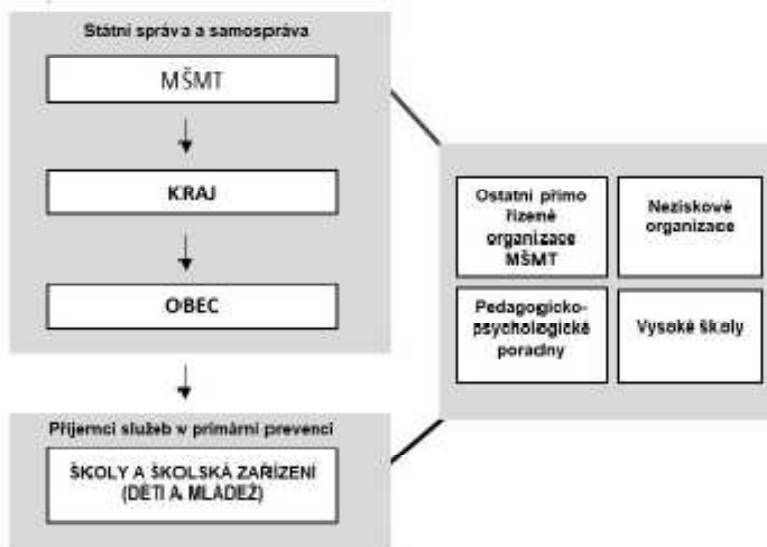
Státní správa a samospráva

MŠMT

KRAJ

OBEC

Příjemci služeb v primární prevenci

ŠKOLY A ŠKOLSKÁ ZAŘÍZENÍ (DĚTI A MLÁDEŽ)

Ostatní přímo řízené organizace MŠMT

Neziskové organizace

Pedagogicko-psychologické poradny

Vysoké školy